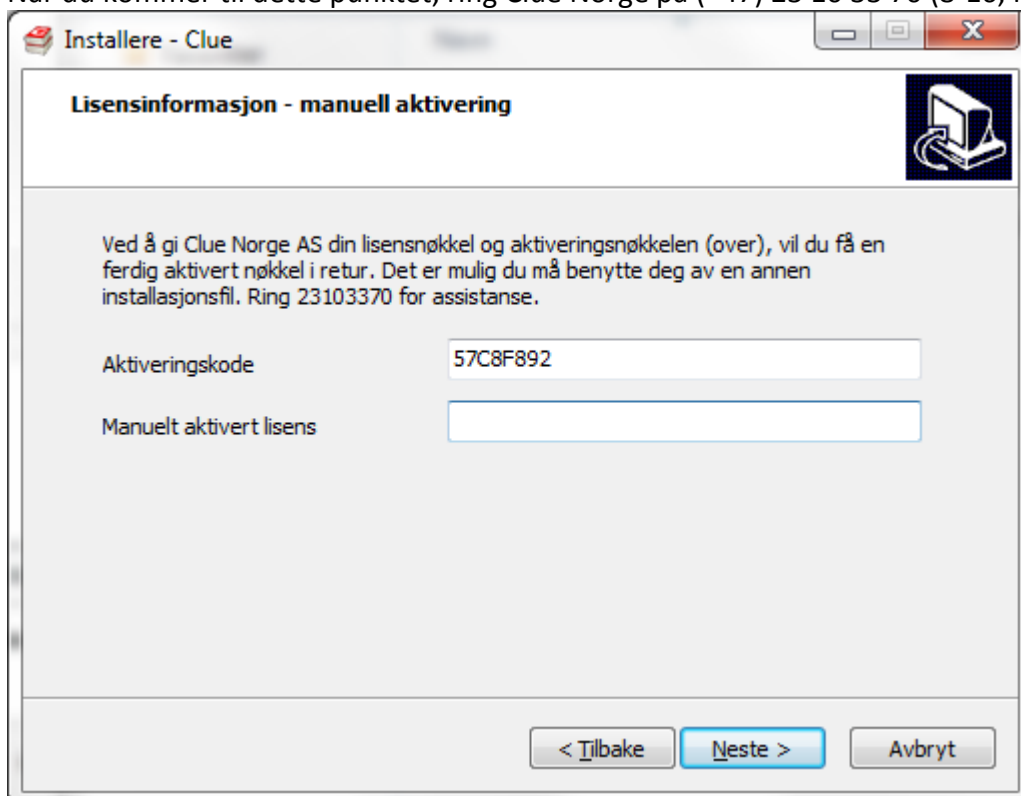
Installere - Clue

Lisensinformasjon - manuell aktivering

Ved å gi Clue Norge AS din lisensnøkkel og aktiveringsnøkkelen (over), vil du få en ferdig aktivert nøkkel i retur. Det er mulig du må benytte deg av en annen installasjonsfil. Ring 23103370 for assistanse.

Aktiveringskode 57C8F892

Manuelt aktivert lisens

< Tilbake
Neste >
Avbryt